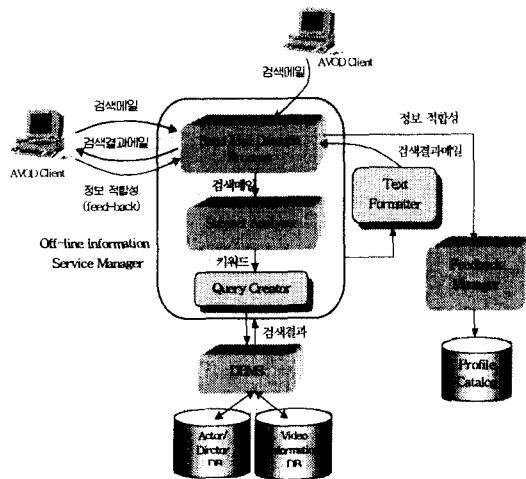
AVOD Client

검색메일

검색메일

검색결과메일

AVOD Client

정보 적합성 (feed-back)

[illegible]

검색메일

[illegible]

Text Formatter

검색결과메일

정보 적합성

Off-line Information Service Manager

키워드

Query Creator

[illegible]

검색결과

DBMS

Profile Catalog

Actor/ Director DB

Video Information DB